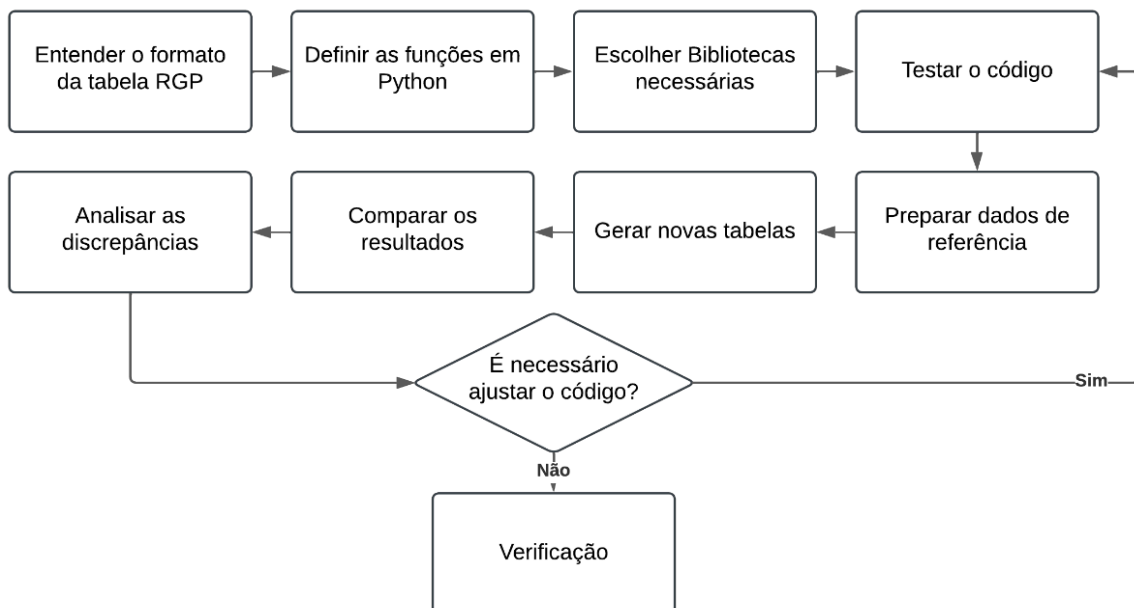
Entender o formato da tabela RGP

Definir as funções em Python

Escolher Bibliotecas necessárias

Testar o código

Preparar dados de referência

Gerar novas tabelas

Comparar os resultados

Analisar as discrepâncias

É necessário ajustar o código?

Sim

Não

Verificação